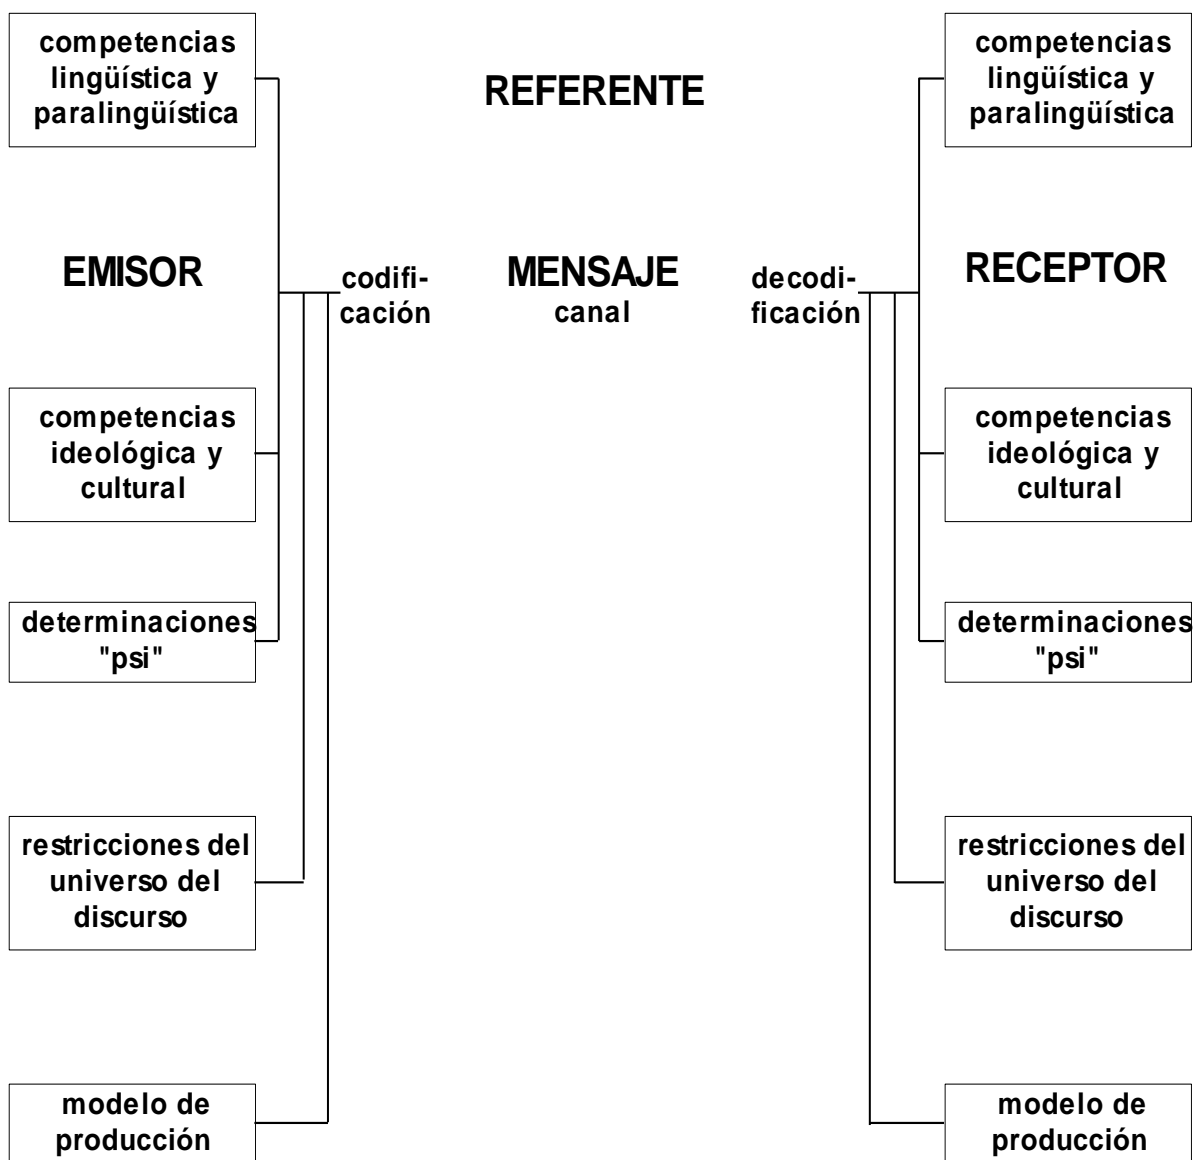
competencias lingüística y paralingüística

REFERENTE

competencias lingüística y paralingüística

EMISOR

codificación

MENSAJE
canal

decodificación

RECEPTOR

competencias ideológica y cultural

competencias ideológica y cultural

determinaciones "psi"

determinaciones "psi"

restricciones del universo del discurso

restricciones del universo del discurso

modelo de producción

modelo de producción